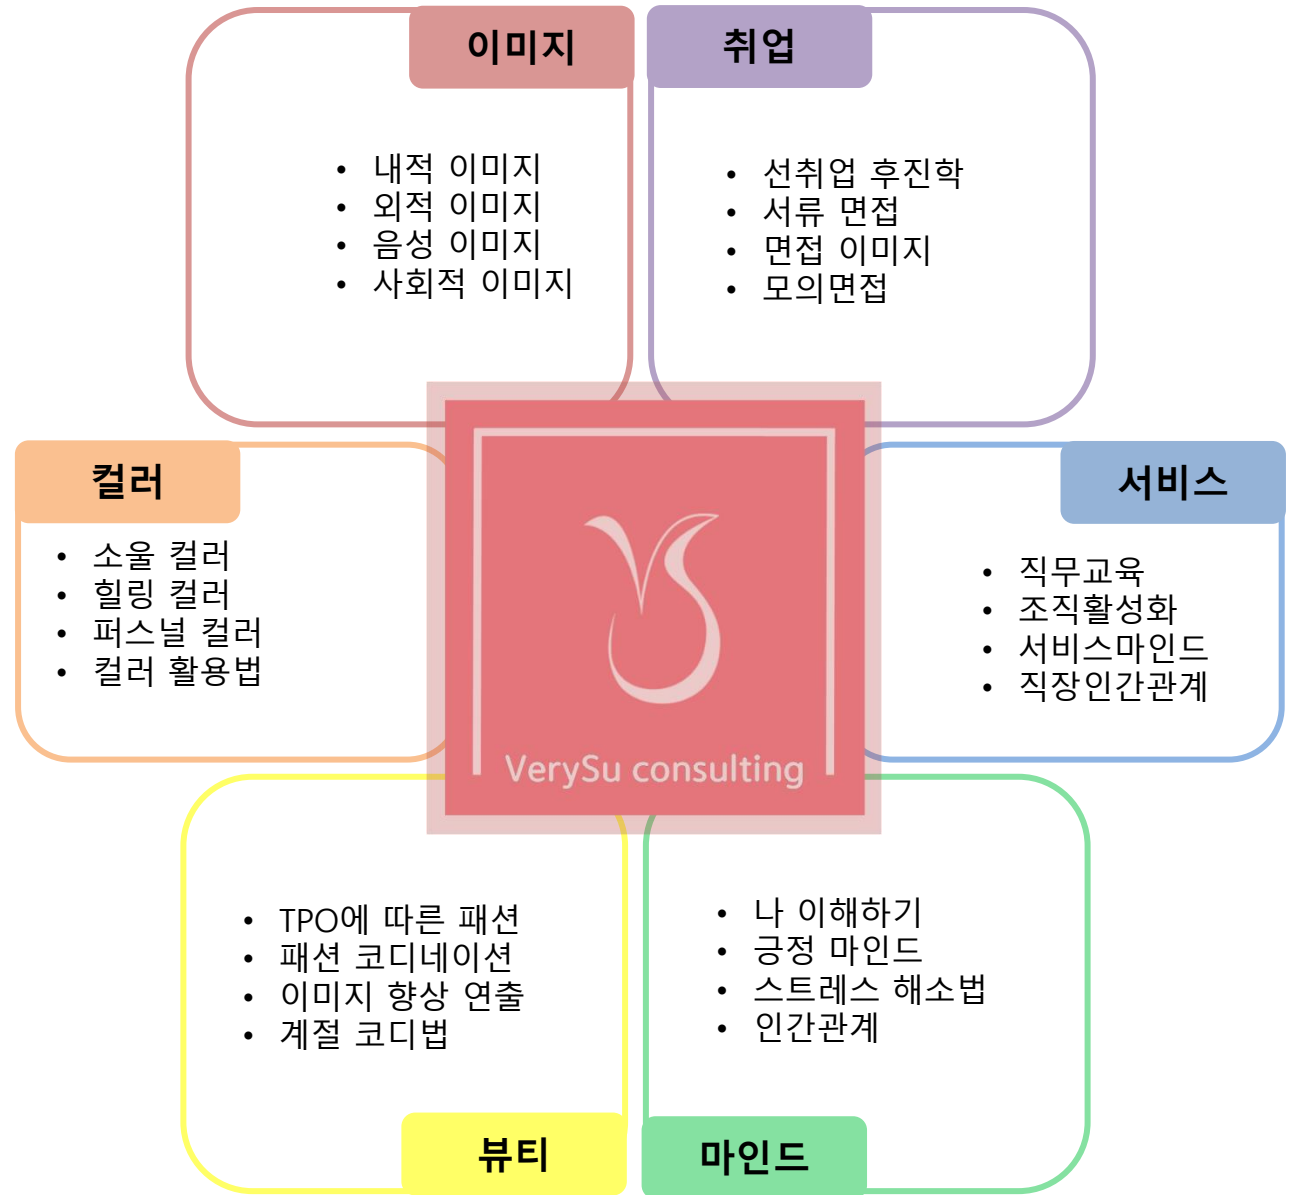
이미지

- 내적 이미지
- 외적 이미지
- 음성 이미지
- 사회적 이미지

취업

- 선취업 후진학
- 서류 면접
- 면접 이미지
- 모의면접

컬러

- 소울 컬러
- 힐링 컬러
- 퍼스널 컬러
- 컬러 활용법

VerySu consulting

서비스

- 직무교육
- 조직활성화
- 서비스마인드
- 직장인간관계

- TPO에 따른 패션
- 패션 코디네이션
- 이미지 향상 연출
- 계절 코디법

뷰티

- 나 이해하기
- 긍정 마인드
- 스트레스 해소법
- 인간관계

마인드